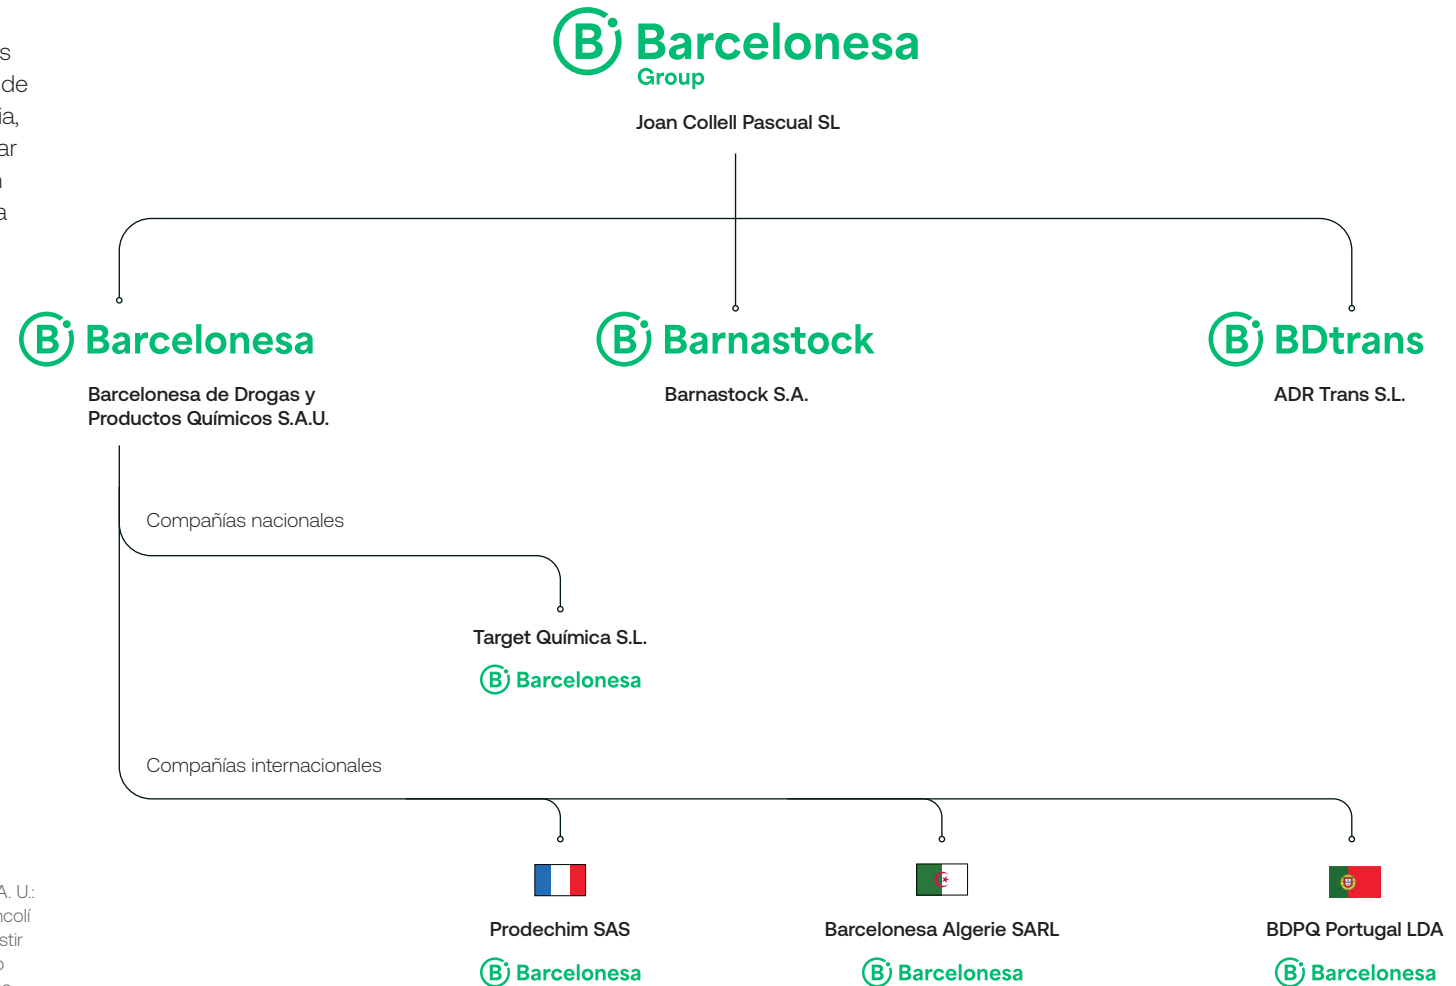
s
de
ia,
ar
n
a

Barcelonesa
Group
Joan Collell Pascual SL

Barcelonesa
Barcelonesa de Drogas y Productos Químicos S.A.U.

Barnastock
Barnastock S.A.

BDtrans
ADR Trans S.L.

Compañías nacionales

Target Química S.L.
Barcelonesa

Compañías internacionales

Prodechim SAS
Barcelonesa

Barcelonesa Algerie SARL
Barcelonesa

BDPQ Portugal LDA
Barcelonesa

A. U.:
ncolí
stir
o
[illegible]